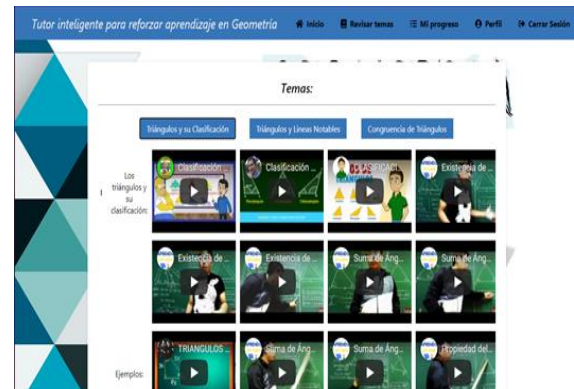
Tutor inteligente para reforzar aprendizaje en Geometría

Inicio Revisar temas Mi progreso Perfil Cerrar Sesión

Temas:

Triángulos y su Clasificación Triángulos y Lineas Notables Congruencia de Triángulos

Los triángulos y su clasificación:

Clasificación ... Clasificación ... CLASIFICACI... Existencia de ...

Existencia de ... Existencia de ... Suma de Áng... Suma de Áng...

Ejemplos:

TRIÁNGULOS ... Suma de Áng... Suma de Áng... Propiedad del...